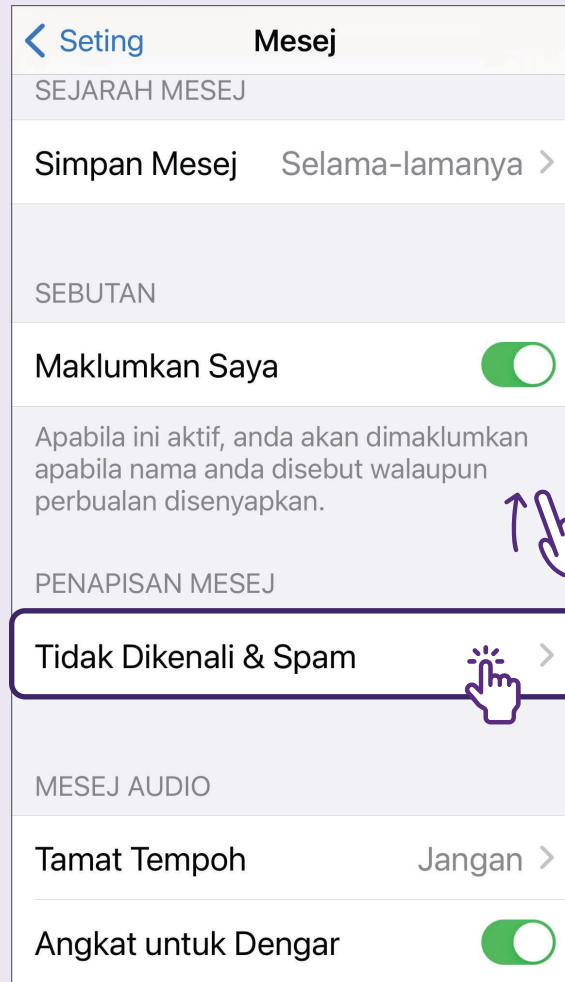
< Seting Mesej

SEJARAH MESEJ

Simpan Mesej Selama-lamanya >

SEBUTAN

Maklumkan Saya

Apabila ini aktif, anda akan dimaklumkan apabila nama anda disebut walaupun perbualan disenyapkan.

PENAPISAN MESEJ

Tidak Dikenali & Spam >

MESEJ AUDIO

Tamat Tempoh Jangan >

Angkat untuk Dengar